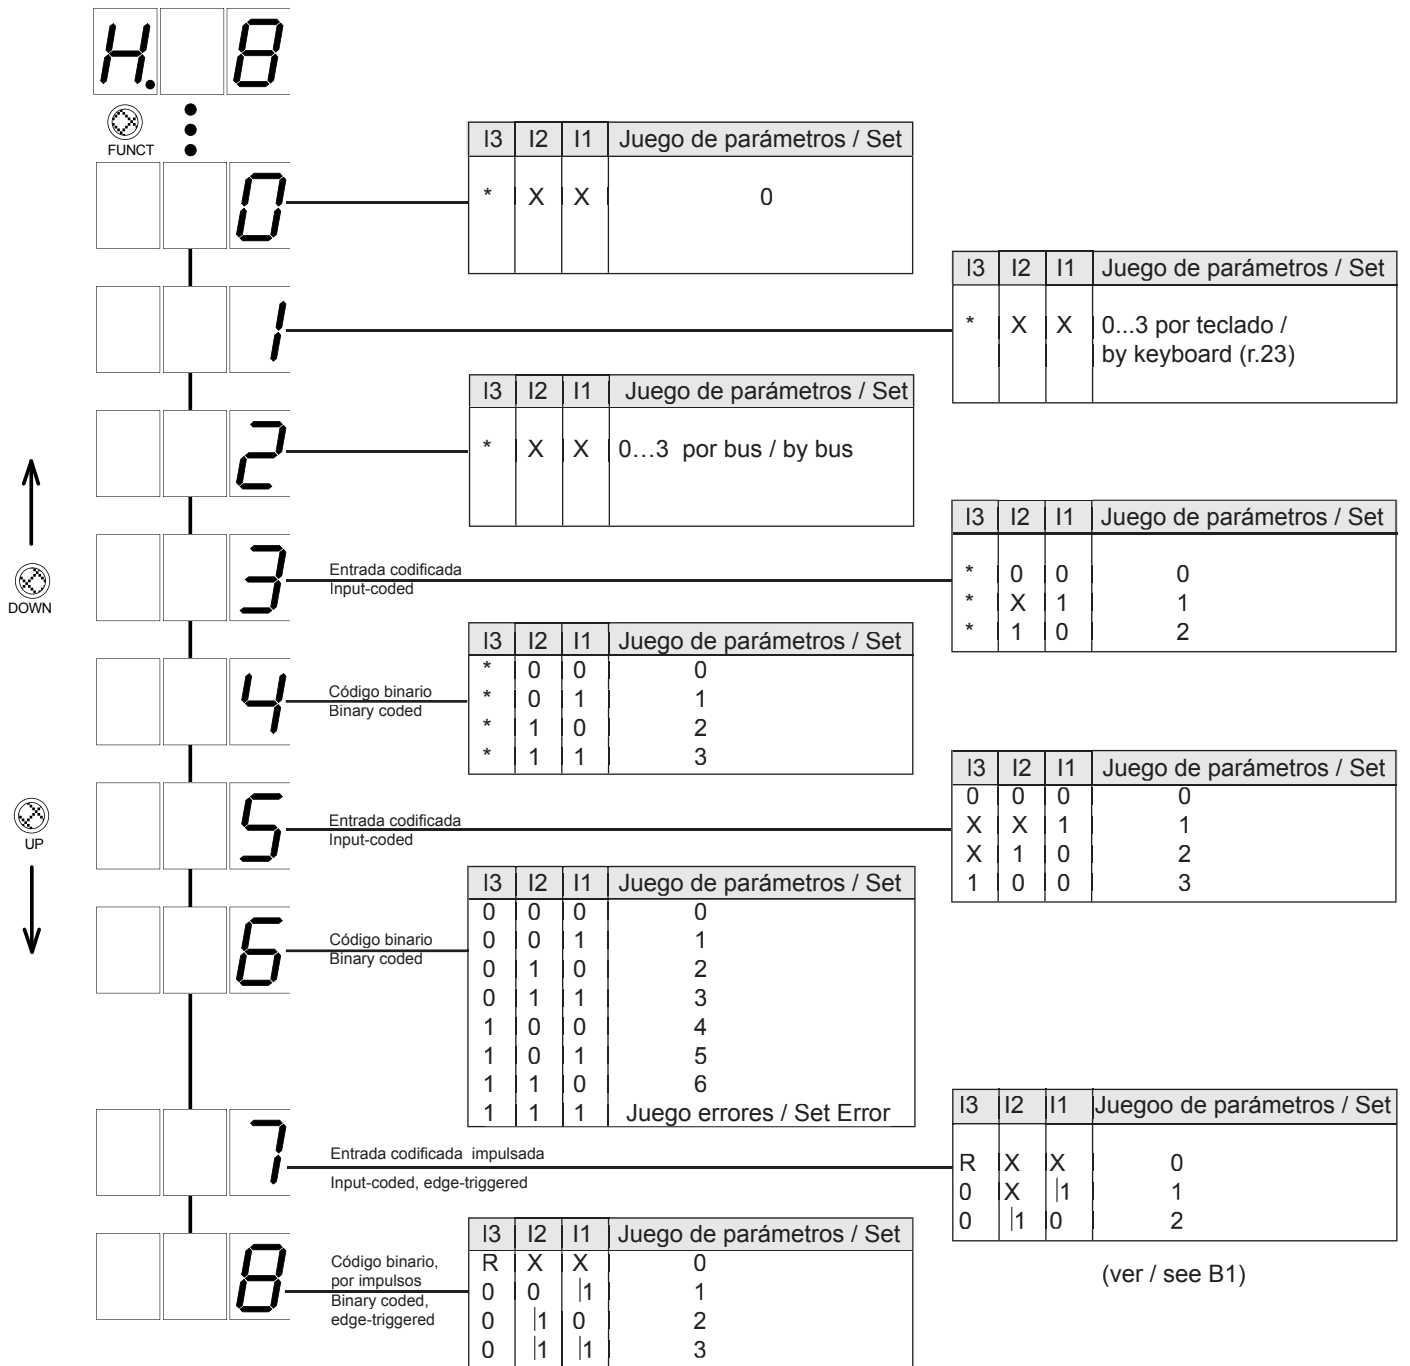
H. 8

FUNCT

0

| I3 | I2 | I1 | Juego de parámetros / Set |
|---|---|---|---|
| * | X | X | 0 |

1

| I3 | I2 | I1 | Juego de parámetros / Set |
|---|---|---|---|
| * | X | X | 0...3 por teclado / by keyboard (r.23) |

2

| I3 | I2 | I1 | Juego de parámetros / Set |
|---|---|---|---|
| * | X | X | 0…3 por bus / by bus |

DOWN

3

Entrada codificada
Input-coded

| I3 | I2 | I1 | Juego de parámetros / Set |
|---|---|---|---|
| * | 0 | 0 | 0 |
| * | X | 1 | 1 |
| * | 1 | 0 | 2 |

4

Código binario
Binary coded

| I3 | I2 | I1 | Juego de parámetros / Set |
|---|---|---|---|
| * | 0 | 0 | 0 |
| * | 0 | 1 | 1 |
| * | 1 | 0 | 2 |
| * | 1 | 1 | 3 |

UP

5

Entrada codificada
Input-coded

| I3 | I2 | I1 | Juego de parámetros / Set |
|---|---|---|---|
| 0 | 0 | 0 | 0 |
| X | X | 1 | 1 |
| X | 1 | 0 | 2 |
| 1 | 0 | 0 | 3 |

6

Código binario
Binary coded

| I3 | I2 | I1 | Juego de parámetros / Set |
|---|---|---|---|
| 0 | 0 | 0 | 0 |
| 0 | 0 | 1 | 1 |
| 0 | 1 | 0 | 2 |
| 0 | 1 | 1 | 3 |
| 1 | 0 | 0 | 4 |
| 1 | 0 | 1 | 5 |
| 1 | 1 | 0 | 6 |
| 1 | 1 | 1 | Juego errores / Set Error |

7

Entrada codificada impulsada
Input-coded, edge-triggered

| I3 | I2 | I1 | Juegoo de parámetros / Set |
|---|---|---|---|
| R | X | X | 0 |
| 0 | X | 1 | 1 |
| 0 | 1 | 0 | 2 |

(ver / see B1)

8

Código binario, por impulsos
Binary coded, edge-triggered

| I3 | I2 | I1 | Juego de parámetros / Set |
|---|---|---|---|
| R | X | X | 0 |
| 0 | 0 | 1 | 1 |
| 0 | 1 | 0 | 2 |
| 0 | 1 | 1 | 3 |